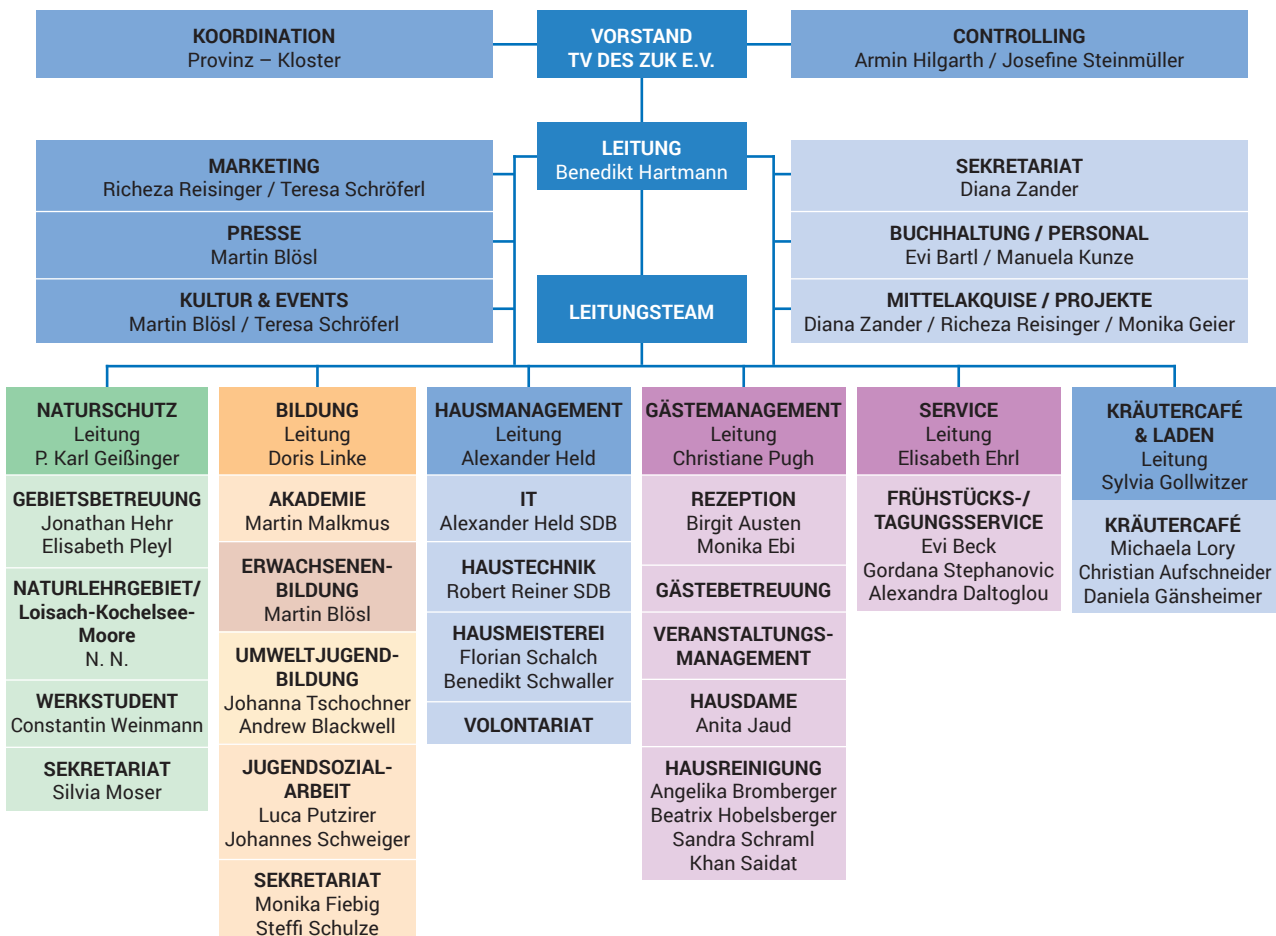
KOORDINATION
Provinz – Kloster

VORSTAND
TV DES ZUK E.V.

CONTROLLING
Armin Hilgarth / Josefine Steinmüller

LEITUNG
Benedikt Hartmann

MARKETING
Richeza Reisinger / Teresa Schröferl

PRESSE
Martin Blösl

KULTUR & EVENTS
Martin Blösl / Teresa Schröferl

LEITUNGSTEAM

SEKRETARIAT
Diana Zander

BUCHHALTUNG / PERSONAL
Evi Bartl / Manuela Kunze

MITTELAKQUISE / PROJEKTE
Diana Zander / Richeza Reisinger / Monika Geier

NATURSCHUTZ
Leitung
P. Karl Geißinger

GEBIETSBETREUUNG
Jonathan Hehr
Elisabeth Pleyl

NATURLEHRGEBIET/
Loisach-Kochelsee-Moore
N. N.

WERKSTUDENT
Constantin Weinmann

SEKRETARIAT
Silvia Moser

BILDUNG
Leitung
Doris Linke

AKADEMIE
Martin Malkmus

ERWACHSENENBILDUNG
Martin Blösl

UMWELTJUGENDBILDUNG
Johanna Tschochner
Andrew Blackwell

JUGENDSOZIALARBEIT
Luca Putzirer
Johannes Schweiger

SEKRETARIAT
Monika Fiebig
Steffi Schulze

HAUSMANAGEMENT
Leitung
Alexander Held

IT
Alexander Held SDB

HAUSTECHNIK
Robert Reiner SDB

HAUSMEISTEREI
Florian Schalch
Benedikt Schwaller

VOLONTARIAT

GÄSTEMANAGEMENT
Leitung
Christiane Pugh

REZEPTION
Birgit Austen
Monika Ebi

GÄSTEBETREUUNG

VERANSTALTUNGSMANAGEMENT

HAUSDAME
Anita Jaud

HAUSREINIGUNG
Angelika Bromberger
Beatrix Hobelsberger
Sandra Schraml
Khan Saidat

SERVICE
Leitung
Elisabeth Ehrl

FRÜHSTÜCKS-/
TAGUNGSSERVICE
Evi Beck
Gordana Stephanovic
Alexandra Daltoglou

KRÄUTERCAFÉ
& LADEN
Leitung
Sylvia Gollwitzer

KRÄUTERCAFÉ
Michaela Lory
Christian Aufschneider
Daniela Gänsheimer